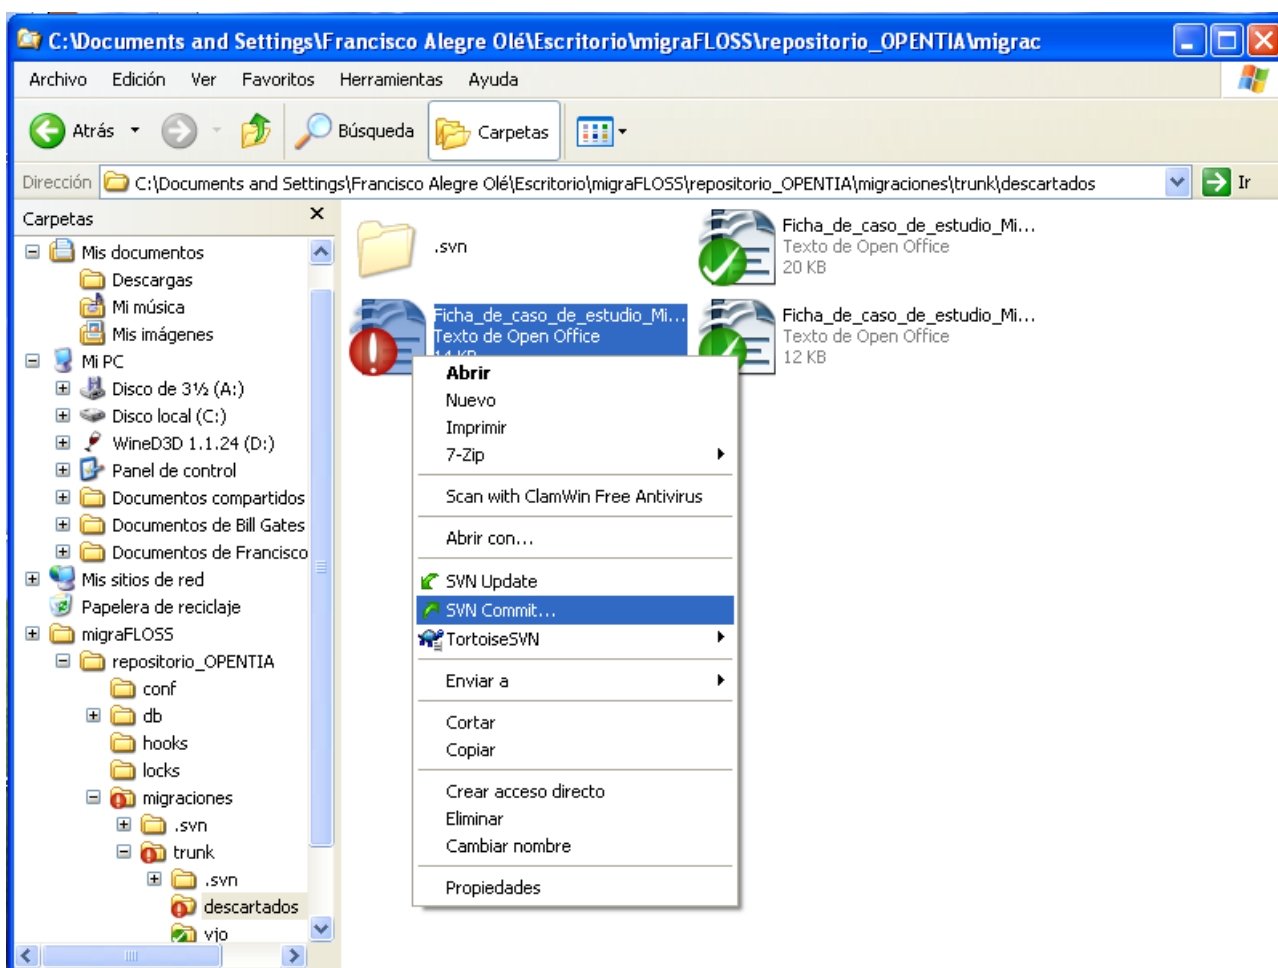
C:\Documents and Settings\Francisco Alegre Olé\Escritorio\migraFLOSS\repositorio_OPENTIA\migrac

Archivo Edición Ver Favoritos Herramientas Ayuda

Atrás Búsqueda Carpetas

Dirección C:\Documents and Settings\Francisco Alegre Olé\Escritorio\migraFLOSS\repositorio_OPENTIA\migraciones\trunk\descartados Ir

Carpetas ×

Mis documentos
Descargas
Mi música
Mis imágenes
Mi PC
Disco de 3½ (A:)
Disco local (C:)
WineD3D 1.1.24 (D:)
Panel de control
Documentos compartidos
Documentos de Bill Gates
Documentos de Francisco
Mis sitios de red
Papelera de reciclaje
migraFLOSS
repositorio_OPENTIA
conf
db
hooks
locks
migraciones
.svn
trunk
.svn
descartados
vjo

.svn

Ficha_de_caso_de_estudio_Mi...
Texto de Open Office
20 KB

Ficha_de_caso_de_estudio_Mi...
Texto de Open Office
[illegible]

Ficha_de_caso_de_estudio_Mi...
Texto de Open Office
12 KB

Abrir
Nuevo
Imprimir
7-Zip
Scan with ClamWin Free Antivirus
Abrir con...
SVN Update
SVN Commit...
TortoiseSVN
Enviar a
Cortar
Copiar
Crear acceso directo
Eliminar
Cambiar nombre
Propiedades